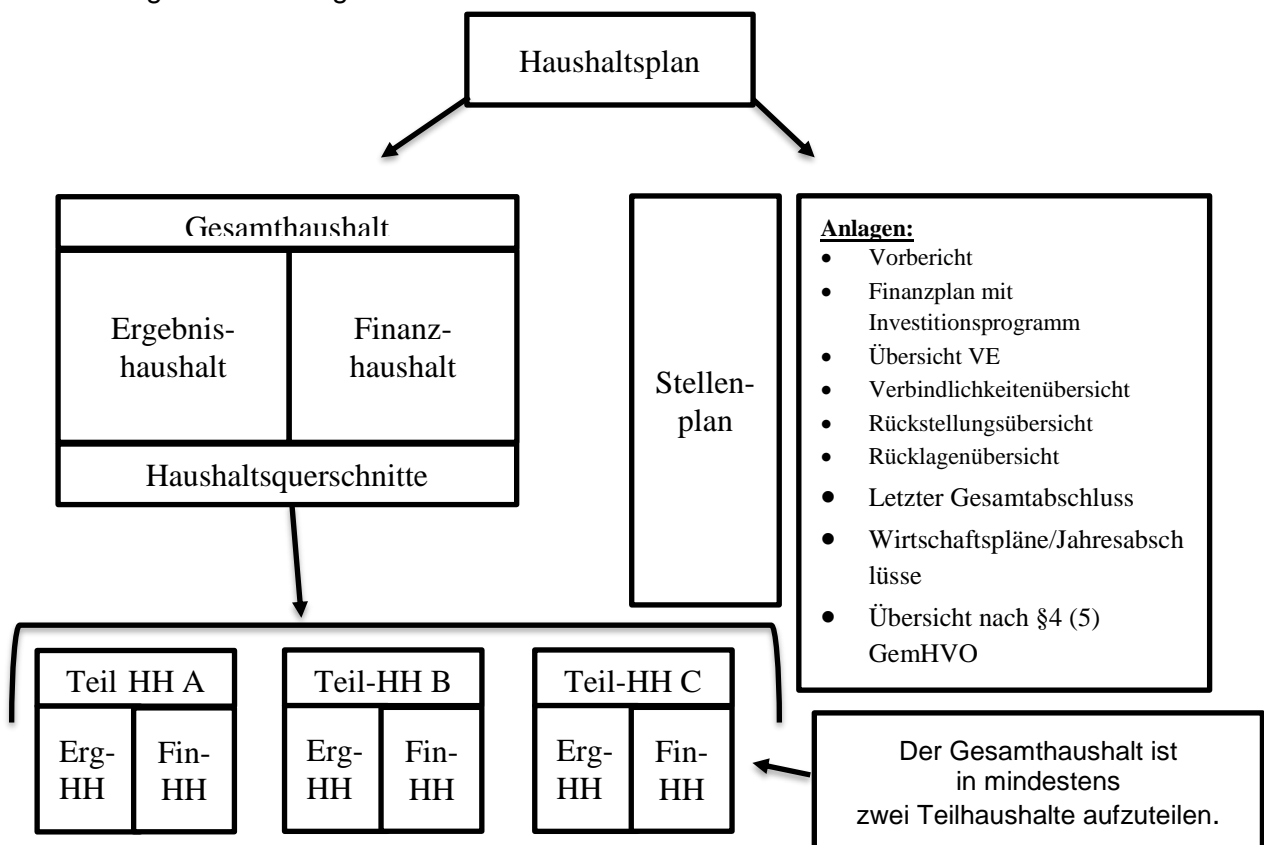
Haushaltsplan

Gesamthaushalt

Ergebnishaushalt

Finanzhaushalt

Haushaltsquerschnitte

Stellenplan

**Anlagen:**
- Vorbericht
- Finanzplan mit Investitionsprogramm
- Übersicht VE
- Verbindlichkeitenübersicht
- Rückstellungsübersicht
- Rücklagenübersicht
- Letzter Gesamtabschluss
- Wirtschaftspläne/Jahresabschlüsse
- Übersicht nach §4 (5) GemHVO

Teil HH A
Erg-HH
Fin-HH

Teil-HH B
Erg-HH
Fin-HH

Teil-HH C
Erg-HH
Fin-HH

Der Gesamthaushalt ist in mindestens zwei Teilhaushalte aufzuteilen.